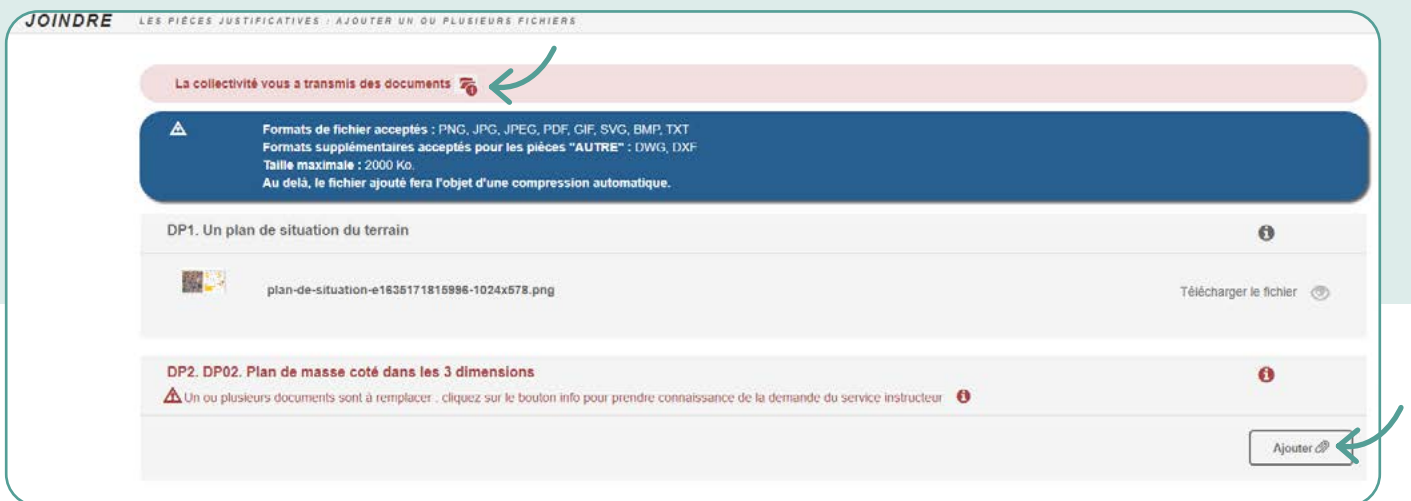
JOINDRE LES PIÈCES JUSTIFICATIVES : AJOUTER UN OU PLUSIEURS FICHIERS

La collectivité vous a transmis des documents

Formats de fichier acceptés : PNG, JPG, JPEG, PDF, GIF, SVG, BMP, TXT
Formats supplémentaires acceptés pour les pièces "AUTRE" : DWG, DXF
Taille maximale : 2000 Ko.
Au delà, le fichier ajouté fera l'objet d'une compression automatique.

DP1. Un plan de situation du terrain

plan-de-situation-e1635171815996-1024x578.png

Télécharger le fichier

DP2. DP02. Plan de masse coté dans les 3 dimensions

Un ou plusieurs documents sont à remplacer : cliquez sur le bouton info pour prendre connaissance de la demande du service instructeur

Ajouter